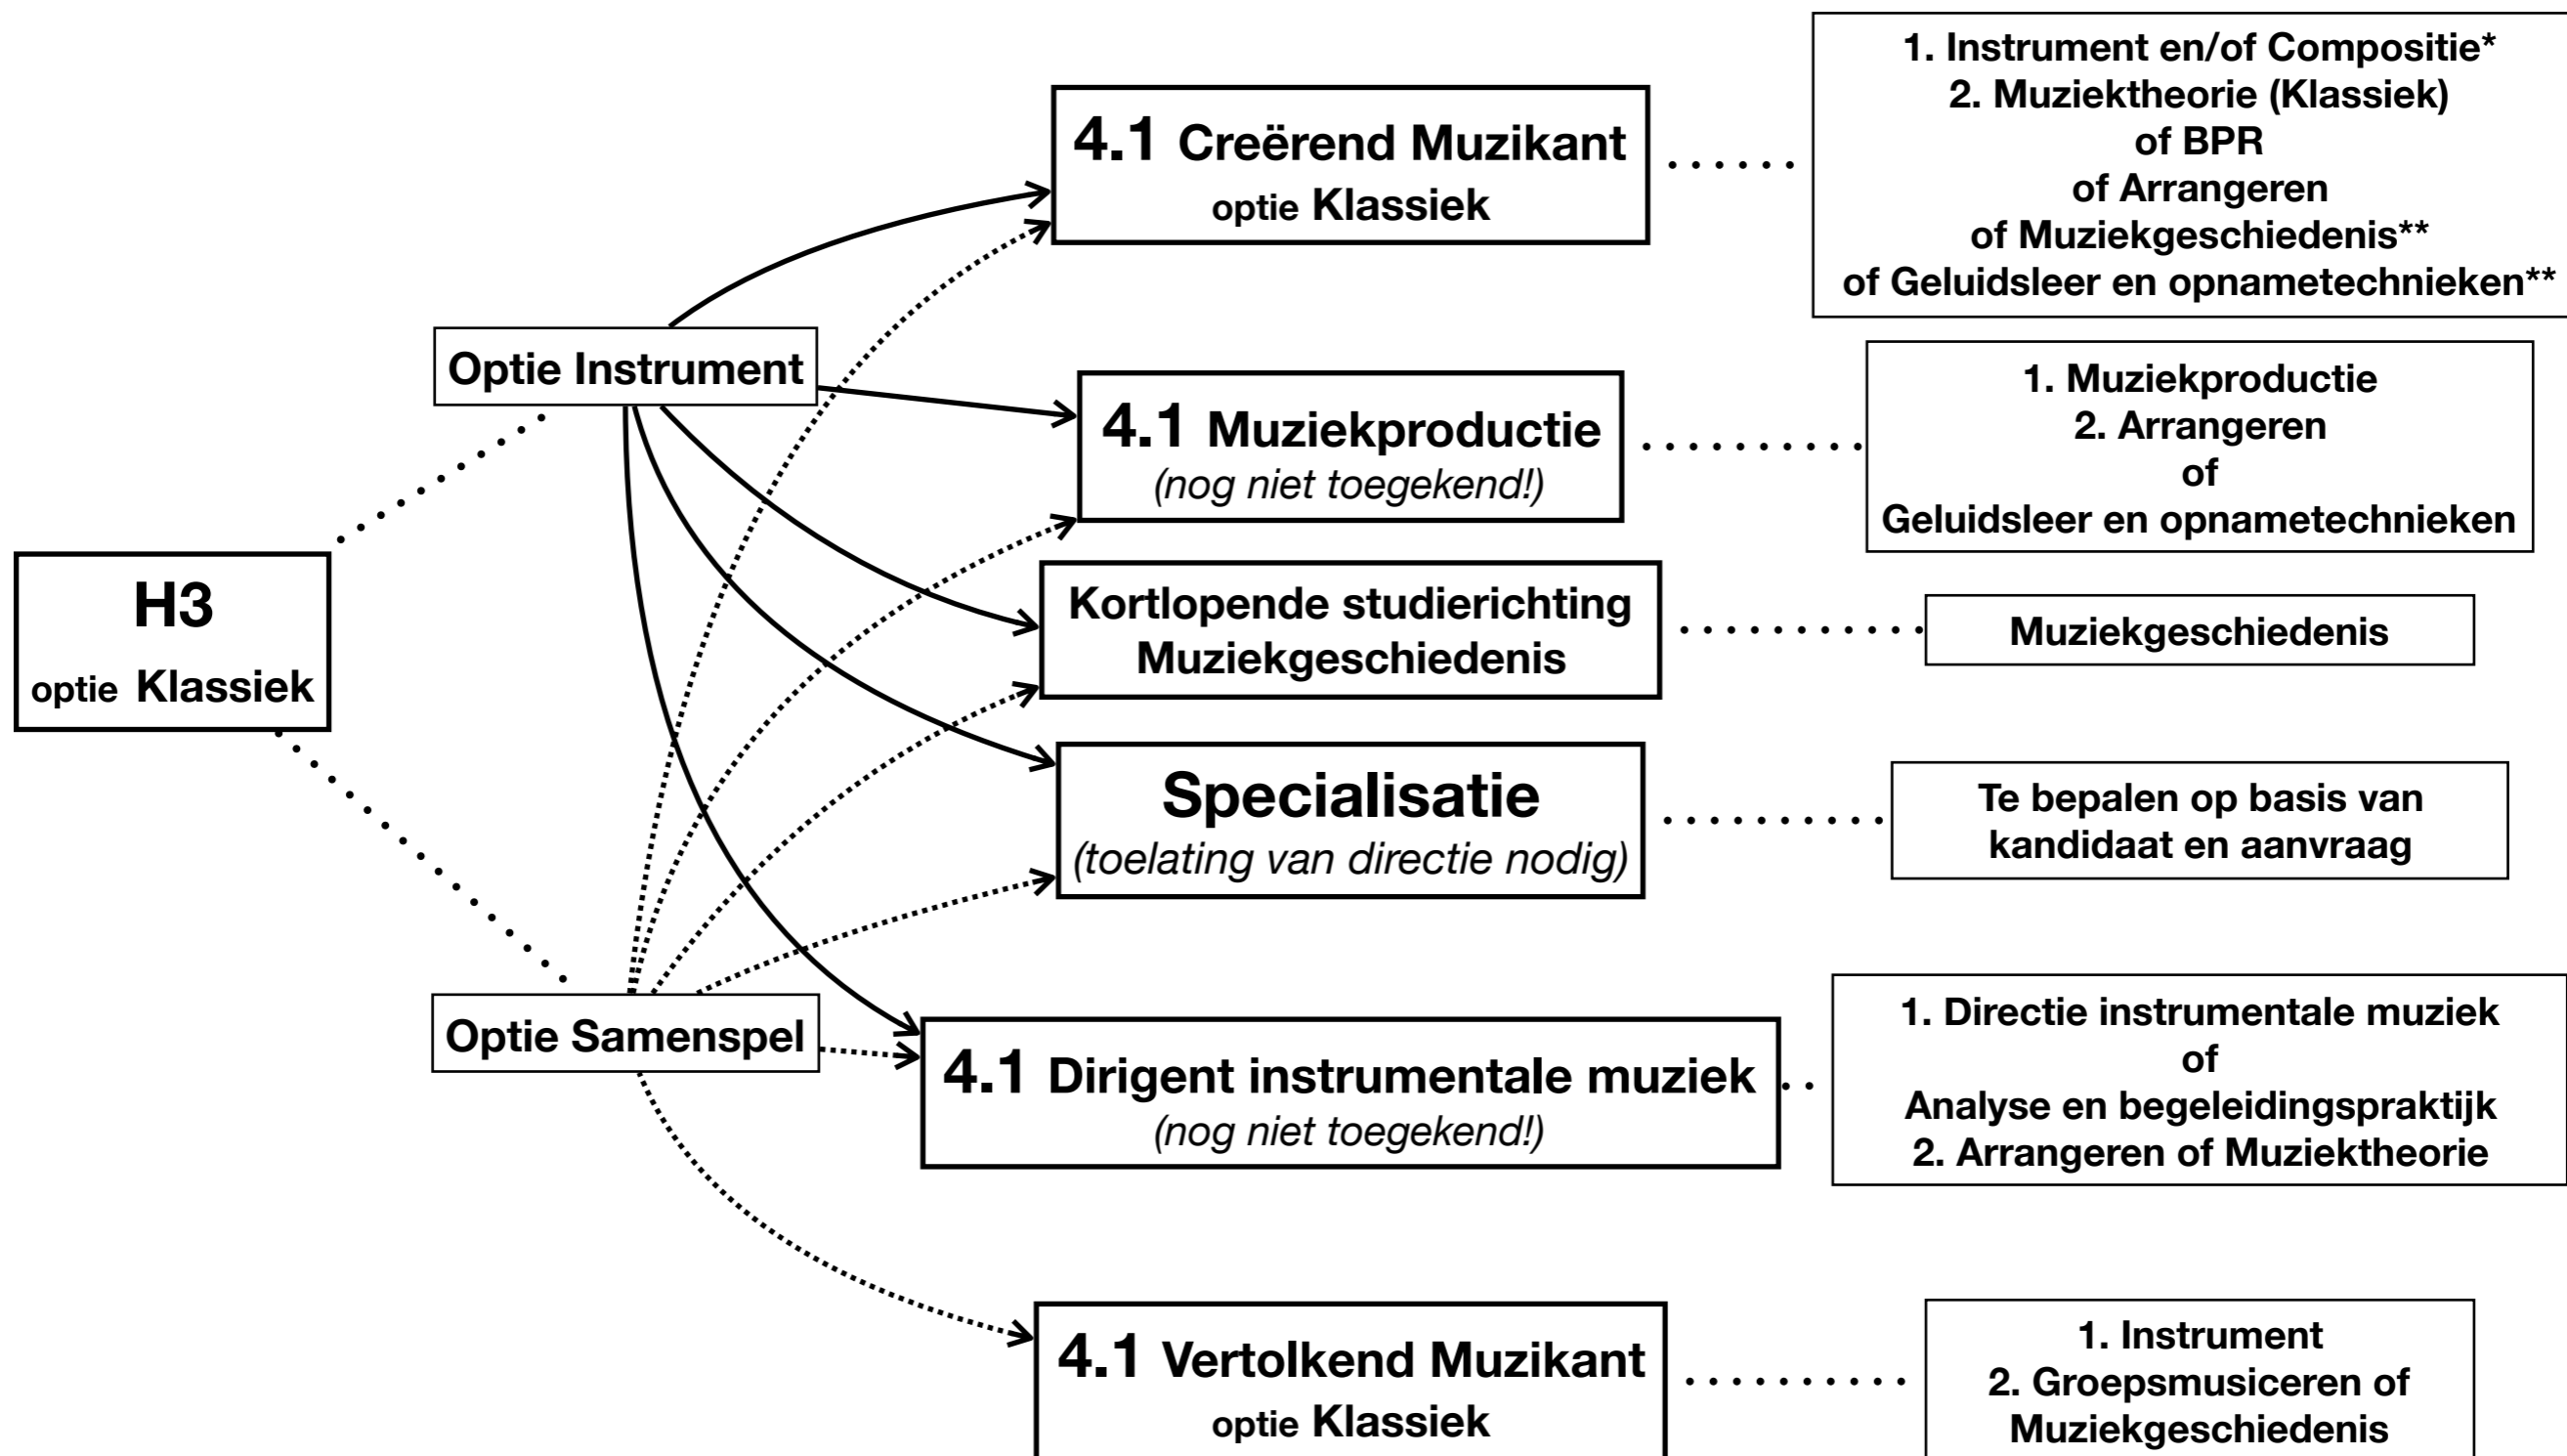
H3
optie Klassiek

Optie Instrument

Optie Samenspel

4.1 Creërend Muzikant
optie Klassiek

1. Instrument en/of Compositie*
2. Muziektheorie (Klassiek)
of BPR
of Arrangeren
of Muziekgeschiedenis**
of Geluidsleer en opnametechnieken**

4.1 Muziekproductie
(nog niet toegekend!)

1. Muziekproductie
2. Arrangeren
of
Geluidsleer en opnametechnieken

Kortlopende studierichting
Muziekgeschiedenis

Muziekgeschiedenis

Specialisatie
(toelating van directie nodig)

Te bepalen op basis van kandidaat en aanvraag

4.1 Dirigent instrumentale muziek
(nog niet toegekend!)

1. Directie instrumentale muziek
of
Analyse en begeleidingspraktijk
2. Arrangeren of Muziektheorie

4.1 Vertolkend Muzikant
optie Klassiek

1. Instrument
2. Groepsmusiceren of
Muziekgeschiedenis